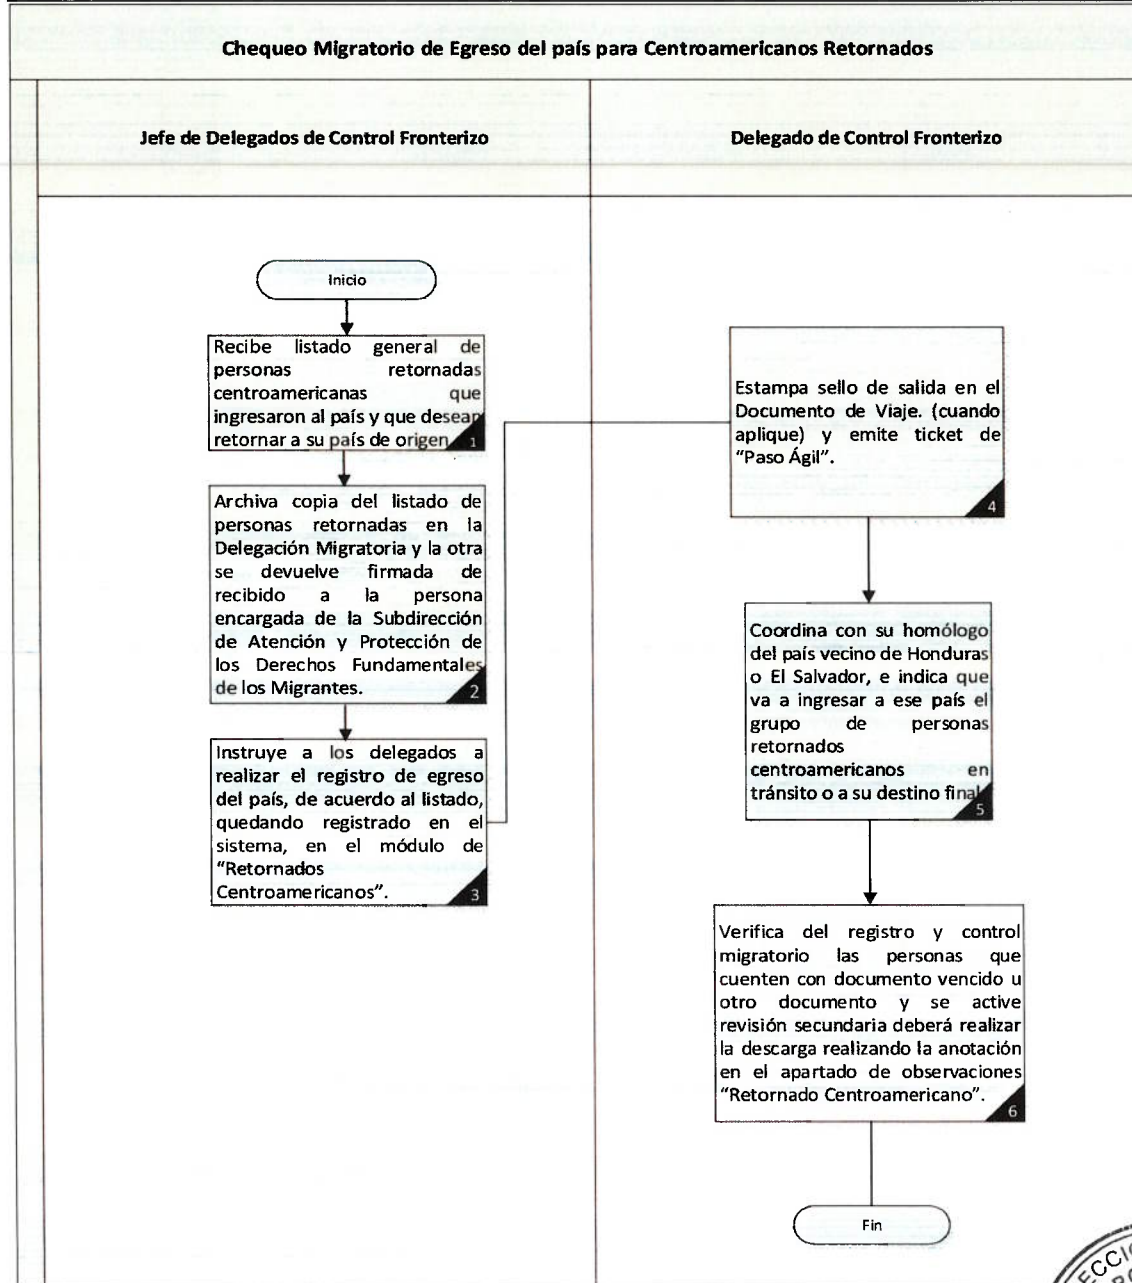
Chequeo Migratorio de Egreso del país para Centroamericanos Retornados

Jefe de Delegados de Control Fronterizo

Delegado de Control Fronterizo

Inicio

Recibe listado general de personas retornadas centroamericanas que ingresaron al país y que desean retornar a su país de origen. 1

Archiva copia del listado de personas retornadas en la Delegación Migratoria y la otra se devuelve firmada de recibido a la persona encargada de la Subdirección de Atención y Protección de los Derechos Fundamentales de los Migrantes. 2

Instruye a los delegados a realizar el registro de egreso del país, de acuerdo al listado, quedando registrado en el sistema, en el módulo de "Retornados Centroamericanos". 3

Estampa sello de salida en el Documento de Viaje. (cuando aplique) y emite ticket de "Paso Ágil". 4

Coordina con su homólogo del país vecino de Honduras o El Salvador, e indica que va a ingresar a ese país el grupo de personas retornados centroamericanos en tránsito o a su destino final. 5

Verifica del registro y control migratorio las personas que cuenten con documento vencido u otro documento y se active revisión secundaria deberá realizar la descarga realizando la anotación en el apartado de observaciones "Retornado Centroamericano". 6

Fin

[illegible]